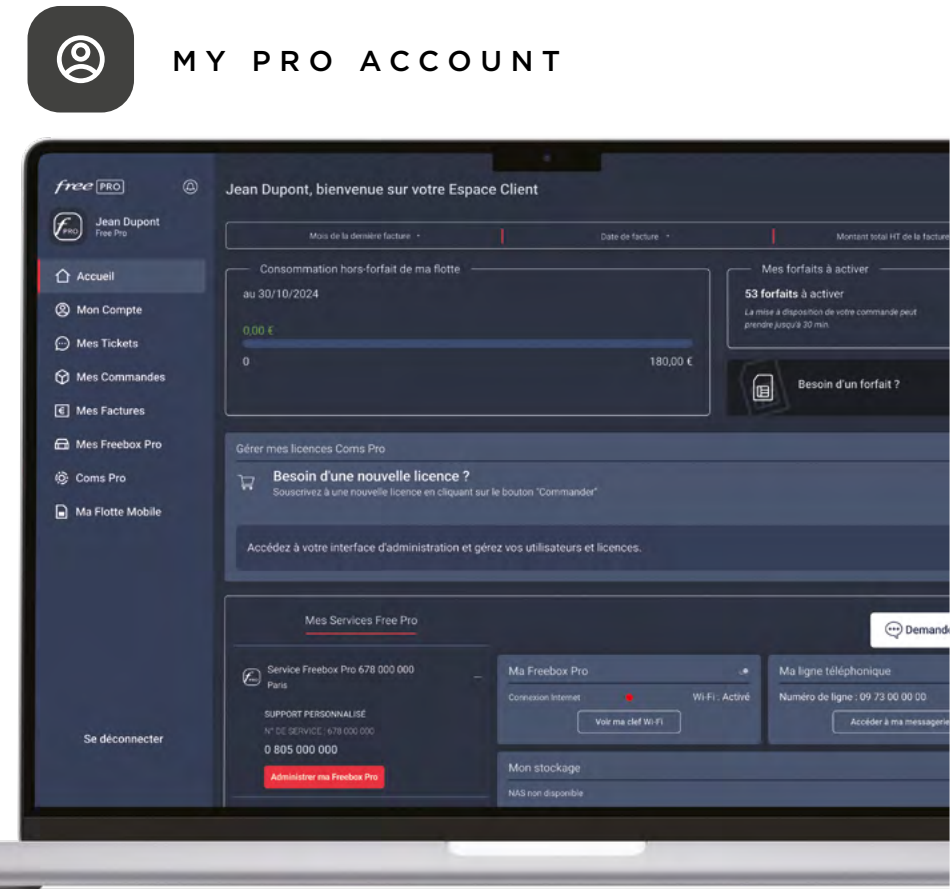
MY PRO ACCOUNT

free PRO

Jean Dupont
Free Pro

Accueil
Mon Compte
Mes Tickets
Mes Commandes
Mes Factures
Mes Freebox Pro
Coms Pro
Ma Flotte Mobile

Se déconnecter

Jean Dupont, bienvenue sur votre Espace Client

Mois de la dernière facture | Date de facture | Montant total HT de la facture

Consommation hors-forfait de ma flotte
au 30/10/2024
0,00 €
0
180,00 €

Mes forfaits à activer
53 forfaits à activer
La mise à disposition de votre commande peut prendre jusqu'à 30 min.

Besoin d'un forfait ?

Gérer mes licences Coms Pro
Besoin d'une nouvelle licence ?
Souscrivez à une nouvelle licence en cliquant sur le bouton "Commander"

Accédez à votre interface d'administration et gérez vos utilisateurs et licences.

Mes Services Free Pro

Demand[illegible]

Service Freebox Pro 678 000 000
Paris
SUPPORT PERSONNALISÉ
N° DE SERVICE : 678 000 000
0 805 000 000
Administrer ma Freebox Pro

Ma Freebox Pro
Connexion Internet
Wi-Fi : Activé
Voir ma clef Wi-Fi

Ma ligne téléphonique
Numéro de ligne : 09 73 00 00 00
Accéder à ma messageri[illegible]

Mon stockage
NAS non disponible